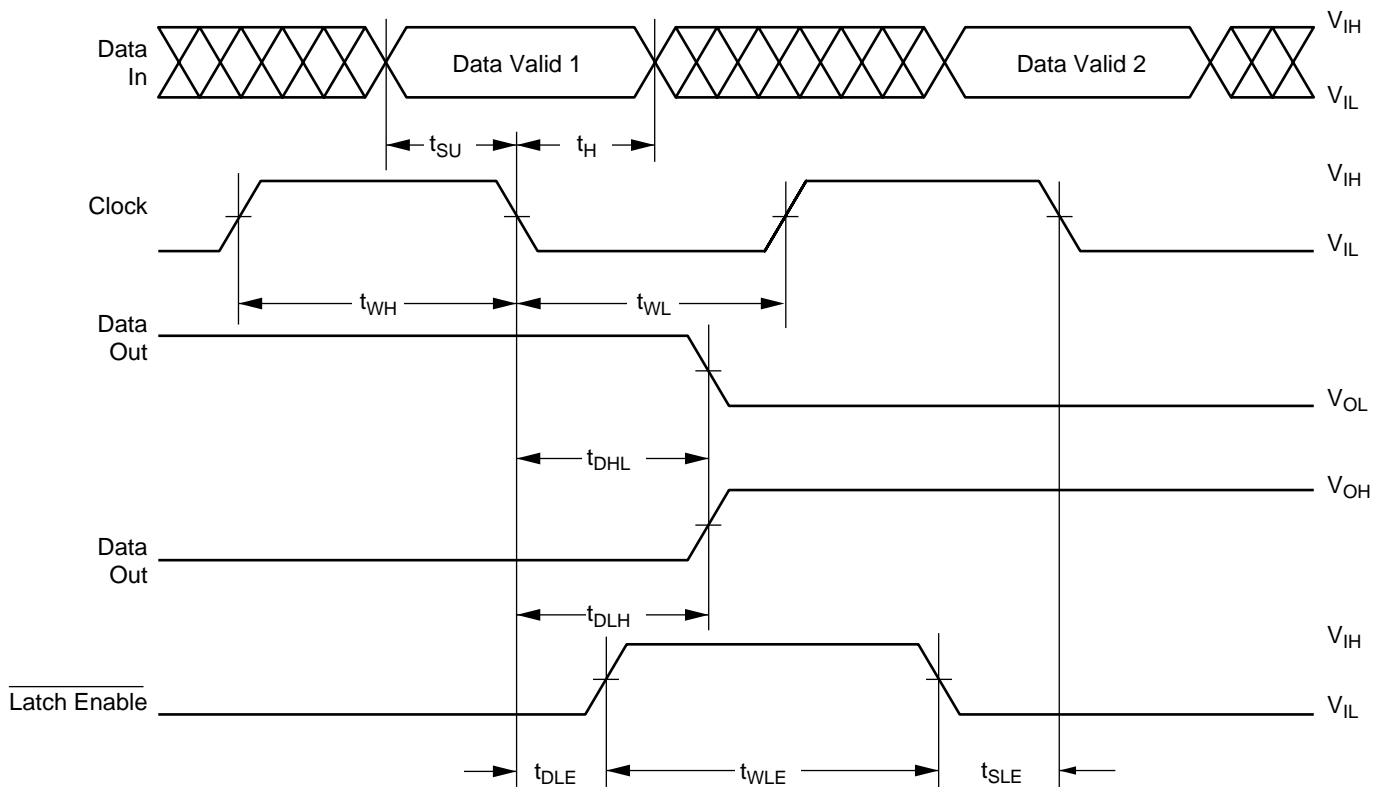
Data In

Data Valid 1

Data Valid 2

$V_{IH}$

$V_{IL}$

$t_{SU}$

$t_H$

Clock

$V_{IH}$

$V_{IL}$

$t_{WH}$

$t_{WL}$

Data Out

$V_{OL}$

$t_{DHL}$

$V_{OH}$

Data Out

$t_{DLH}$

$V_{IH}$

$\overline{\text{Latch Enable}}$

$V_{IL}$

$t_{DLE}$

$t_{WLE}$

$t_{SLE}$